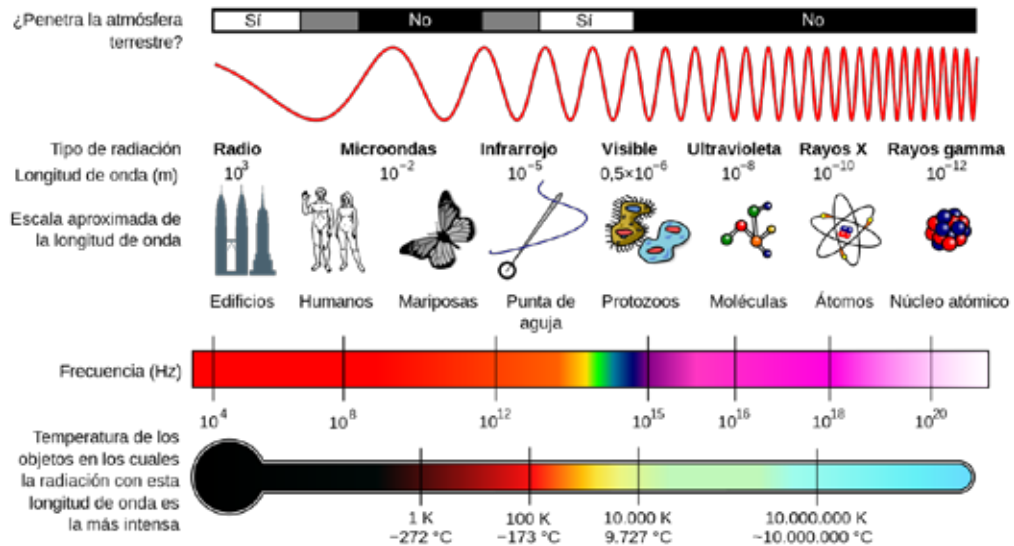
¿Penetra la atmósfera terrestre?

Sí No Sí No

Tipo de radiación
Longitud de onda (m)
Escala aproximada de la longitud de onda

Radio
$10^3$
Edificios

Microondas
$10^{-2}$
Humanos

Mariposas

Infrarrojo
$10^{-5}$
Punta de aguja

Visible
$0,5\times10^{-6}$
Protozoos

Ultravioleta
$10^{-8}$
Moléculas

Rayos X
$10^{-10}$
Átomos

Rayos gamma
$10^{-12}$
Núcleo atómico

Frecuencia (Hz)

$10^4$ $10^8$ $10^{12}$ $10^{15}$ $10^{16}$ $10^{18}$ $10^{20}$

Temperatura de los objetos en los cuales la radiación con esta longitud de onda es la más intensa

1 K
−272 °C

100 K
−173 °C

10.000 K
9.727 °C

10.000.000 K
~10.000.000 °C